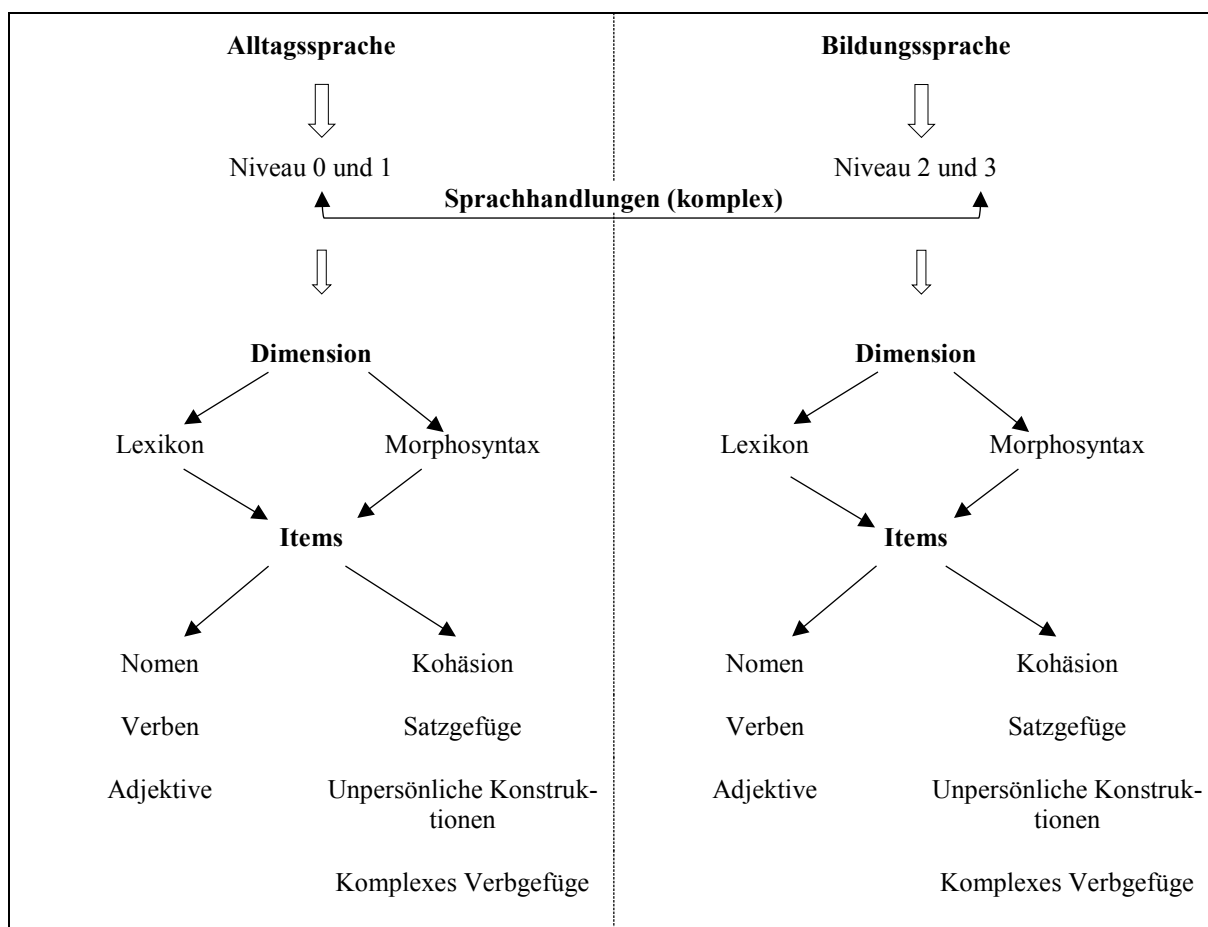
Alltagssprache

Niveau 0 und 1

Bildungssprache

Niveau 2 und 3

Sprachhandlungen (komplex)

Dimension

Lexikon

Morphosyntax

Items

Nomen

Verben

Adjektive

Kohäsion

Satzgefüge

Unpersönliche Konstruktionen

Komplexes Verbgefüge

Dimension

Lexikon

Morphosyntax

Items

Nomen

Verben

Adjektive

Kohäsion

Satzgefüge

Unpersönliche Konstruktionen

Komplexes Verbgefüge